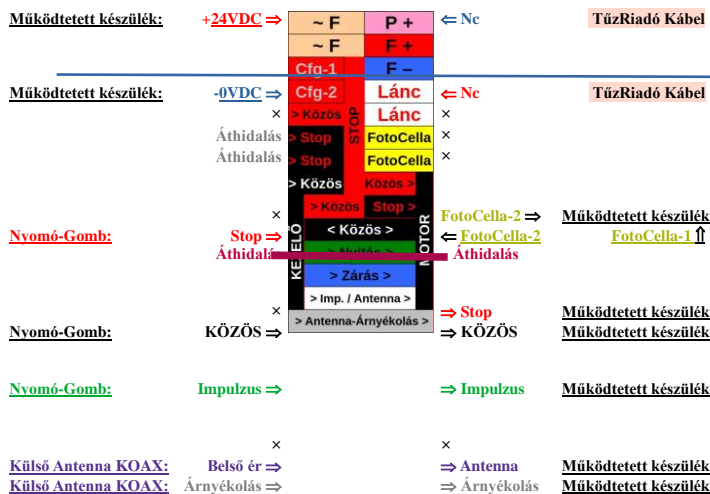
Működtetett készülék: +24VDC ⇒ ~ F P + ⇐ Nc TűzRiadó Kábel

~ F F +

Cfg-1 F −

Működtetett készülék: -0VDC ⇒ Cfg-2 Lánc ⇐ Nc TűzRiadó Kábel

× > Közös STOP Lánc ×

Áthidalás > Stop FotoCella ×

Áthidalás > Stop FotoCella ×

> Közös Közös >

× > Közös Stop > FotoCella-2 ⇒ Működtetett készülék

Nyomó-Gomb: Stop ⇒ KEZELŐ < Közös > MOTOR ⇐ FotoCella-2 FotoCella-1 ⇑

Áthidalás > Nyitás > Áthidalás

> Zárás >

> Imp. / Antenna >

× ⇒ Stop Működtetett készülék

Nyomó-Gomb: KÖZÖS ⇒ > Antenna-Árnyékolás > ⇒ KÖZÖS Működtetett készülék

Nyomó-Gomb: Impulzus ⇒ ⇒ Impulzus Működtetett készülék

× ×

Külső Antenna KOAX: Belső ér ⇒ ⇒ Antenna Működtetett készülék

Külső Antenna KOAX: Árnyékolás ⇒ ⇒ Árnyékolás Működtetett készülék